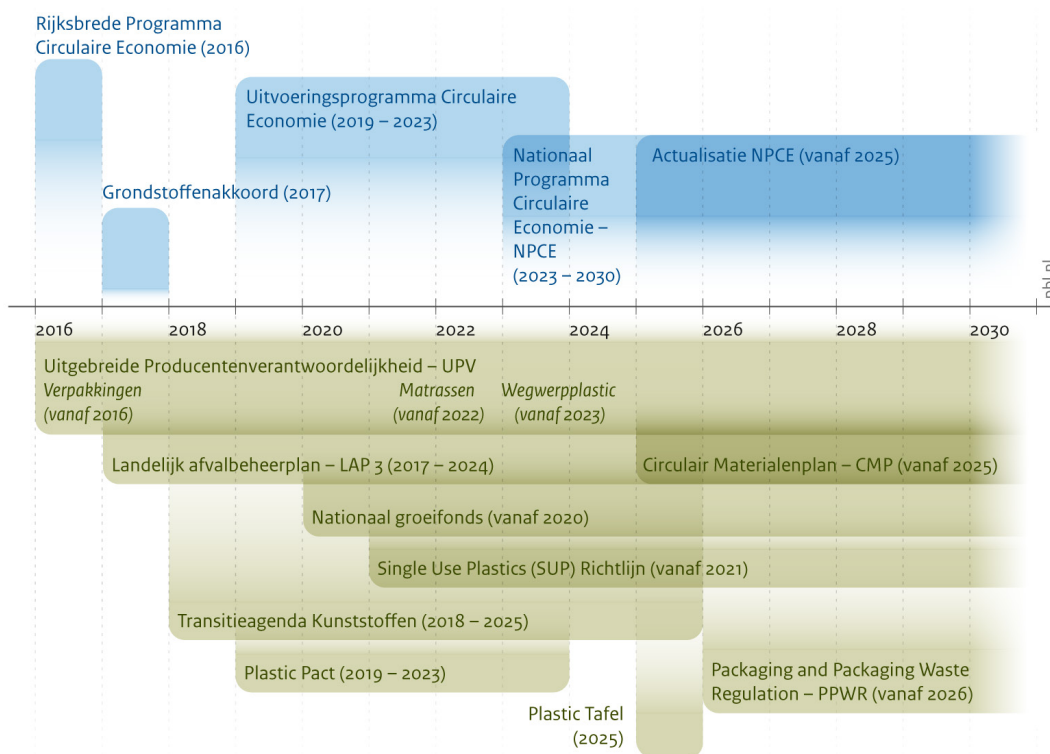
Rijksbrede Programma Circulaire Economie (2016)

Uitvoeringsprogramma Circulaire Economie (2019 – 2023)

Nationaal Programma Circulaire Economie – NPCE (2023 – 2030)

Actualisatie NPCE (vanaf 2025)

Grondstoffenakkoord (2017)

pbl.nl

2016
2018
2020
2022
2024
2026
2028
2030

Uitgebreide Producentenverantwoordelijkheid – UPV
Verpakkingen (vanaf 2016)
Matrassen (vanaf 2022)
Wegwerpplastic (vanaf 2023)

Landelijk afvalbeheerplan – LAP 3 (2017 – 2024)

Circulair Materialenplan – CMP (vanaf 2025)

Nationaal groeifonds (vanaf 2020)

Single Use Plastics (SUP) Richtlijn (vanaf 2021)

Transitieagenda Kunststoffen (2018 – 2025)

Plastic Pact (2019 – 2023)

Packaging and Packaging Waste Regulation – PPWR (vanaf 2026)

Plastic Tafel (2025)